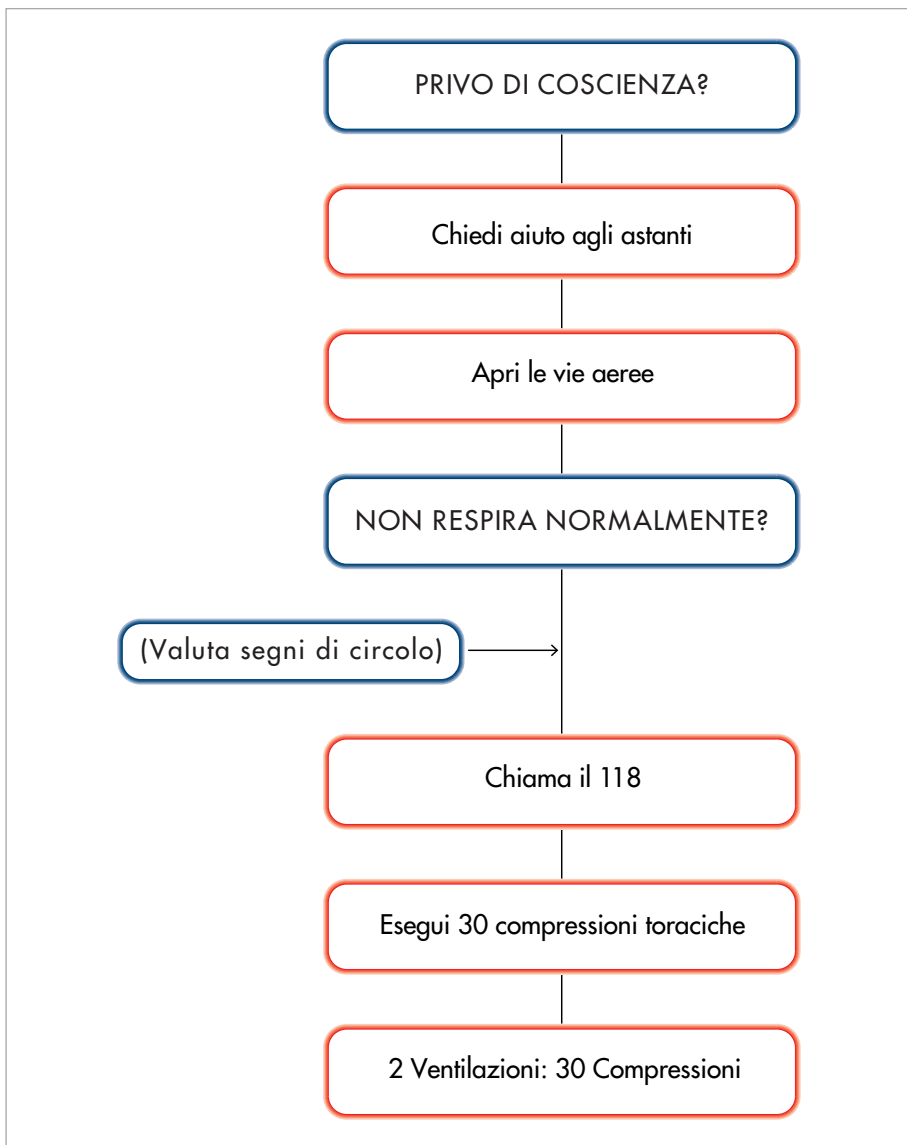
PRIVO DI COSCIENZA?

Chiedi aiuto agli astanti

Apri le vie aeree

NON RESPIRA NORMALMENTE?

(Valuta segni di circolo)

Chiama il 118

Esegui 30 compressioni toraciche

2 Ventilazioni: 30 Compressioni